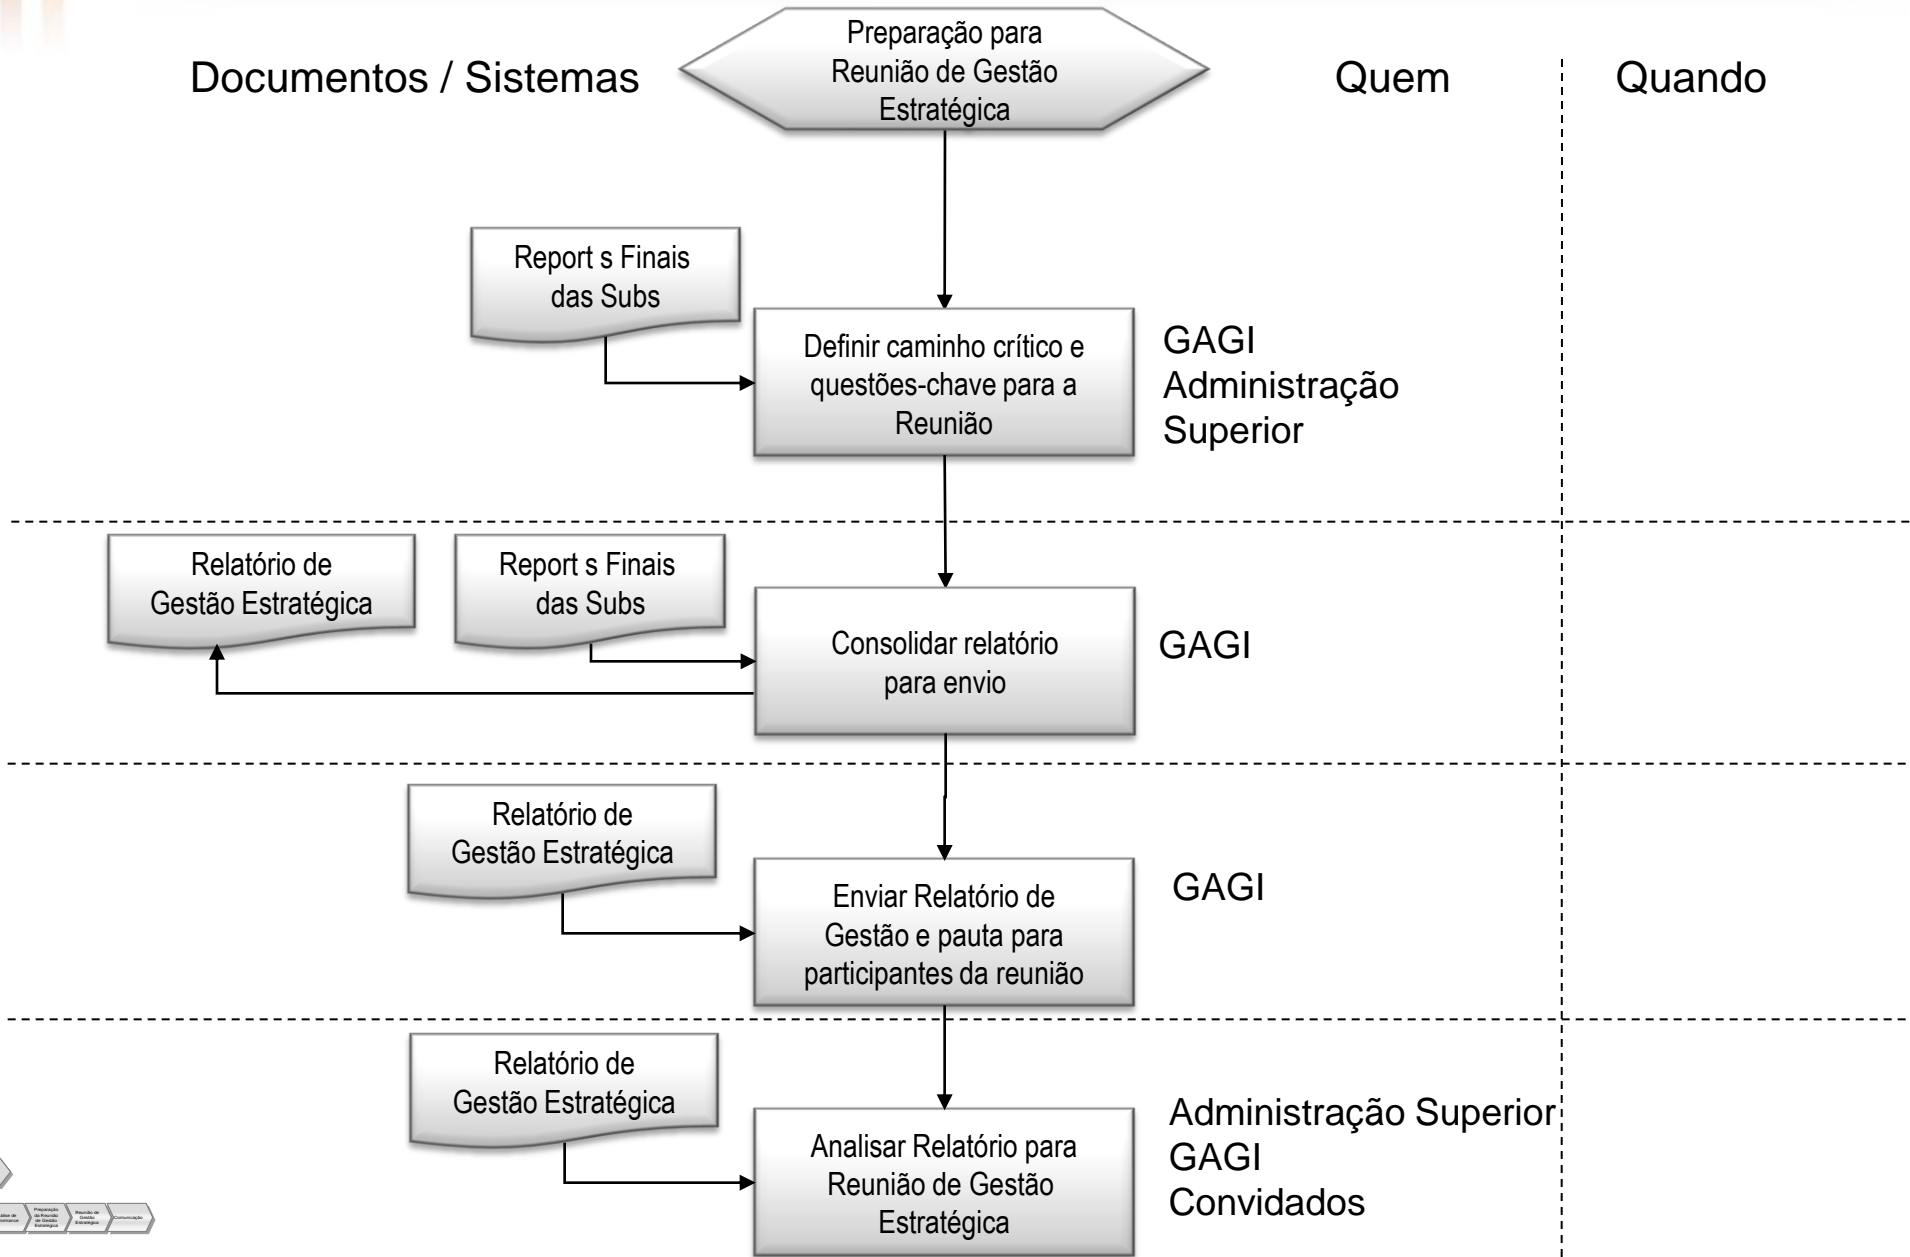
Documentos / Sistemas

Preparação para Reunião de Gestão Estratégica

Quem

Quando

Report s Finais das Subs

Definir caminho crítico e questões-chave para a Reunião

GAGI
Administração Superior

Relatório de Gestão Estratégica

Report s Finais das Subs

Consolidar relatório para envio

GAGI

Relatório de Gestão Estratégica

Enviar Relatório de Gestão e pauta para participantes da reunião

GAGI

Relatório de Gestão Estratégica

Analisar Relatório para Reunião de Gestão Estratégica

Administração Superior
GAGI
Convidados

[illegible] Preparação da Reunião de Gestão Estratégica | Reunião de Gestão Estratégica | Comunicação